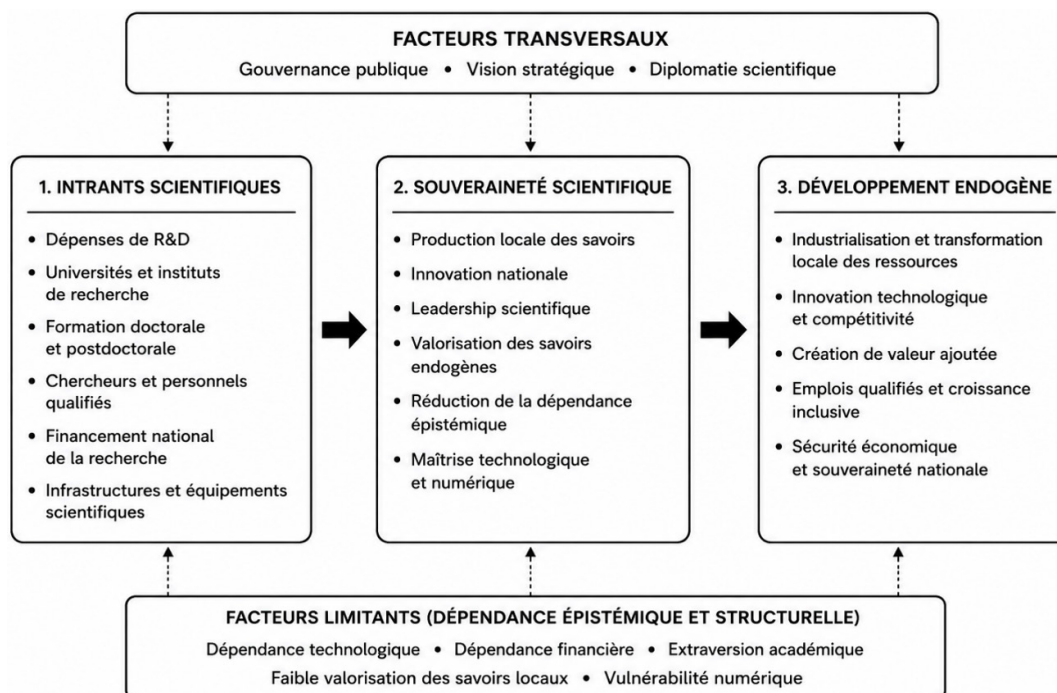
FACTEURS TRANSVERSAUX

Gouvernance publique • Vision stratégique • Diplomatie scientifique

1. INTRANTS SCIENTIFIQUES

- Dépenses de R&D
- Universités et instituts de recherche
- Formation doctorale et postdoctorale
- Chercheurs et personnels qualifiés
- Financement national de la recherche
- Infrastructures et équipements scientifiques

2. SOUVERAINETÉ SCIENTIFIQUE

- Production locale des savoirs
- Innovation nationale
- Leadership scientifique
- Valorisation des savoirs endogènes
- Réduction de la dépendance épistémique
- Maîtrise technologique et numérique

3. DÉVELOPPEMENT ENDOGÈNE

- Industrialisation et transformation locale des ressources
- Innovation technologique et compétitivité
- Création de valeur ajoutée
- Emplois qualifiés et croissance inclusive
- Sécurité économique et souveraineté nationale

FACTEURS LIMITANTS (DÉPENDANCE ÉPISTÉMIQUE ET STRUCTURELLE)

Dépendance technologique • Dépendance financière • Extraversion académique

Faible valorisation des savoirs locaux • Vulnérabilité numérique